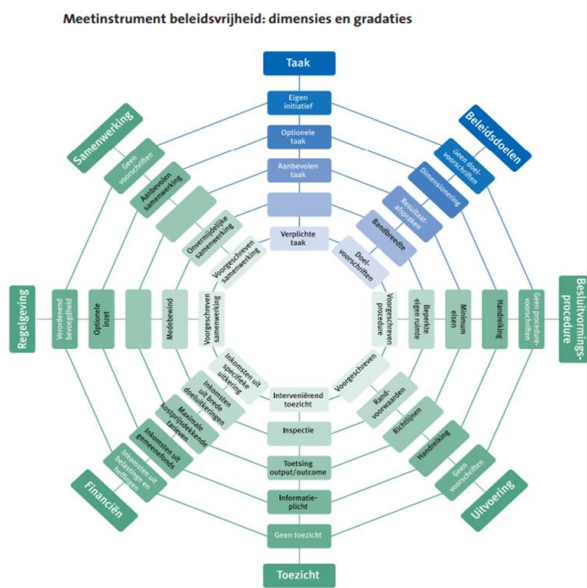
Meetinstrument beleidsvrijheid: dimensies en gradaties

Taak
Eigen initiatief
Optionele taak
Aanbevolen taak
Verplichte taak

Beleidsdoelen
Geen doelvoorschriften
Dimensionering
Resultaatafspraken
Bandbreedte
Doelvoorschriften

Besluitvormingsprocedure
Geen procedurevoorschriften
Handreiking
Minimumeisen
Beperkte eigen ruimte
Voorgeschreven procedure

Uitvoering
Geen voorschriften
Handreiking
Richtlijnen
Randvoorwaarden
Voorgeschreven

Toezicht
Geen toezicht
Informatieplicht
Toetsing output/outcome
Inspectie
Interveniërend toezicht

Financiën
Inkomsten uit heffingen en belastingen
Inkomsten uit gemeentefonds
Maximale bestedingsvrijheid
Inkomsten uit brede doeluitkeringen
Inkomsten uit specifieke uitkering

Regelgeving
Verordenende bevoegdheid
Optionele inzet
Medebewind

Samenwerking
Geen voorschriften
Aanbevolen samenwerking
Onvermijdelijke samenwerking
Voorgeschreven samenwerking